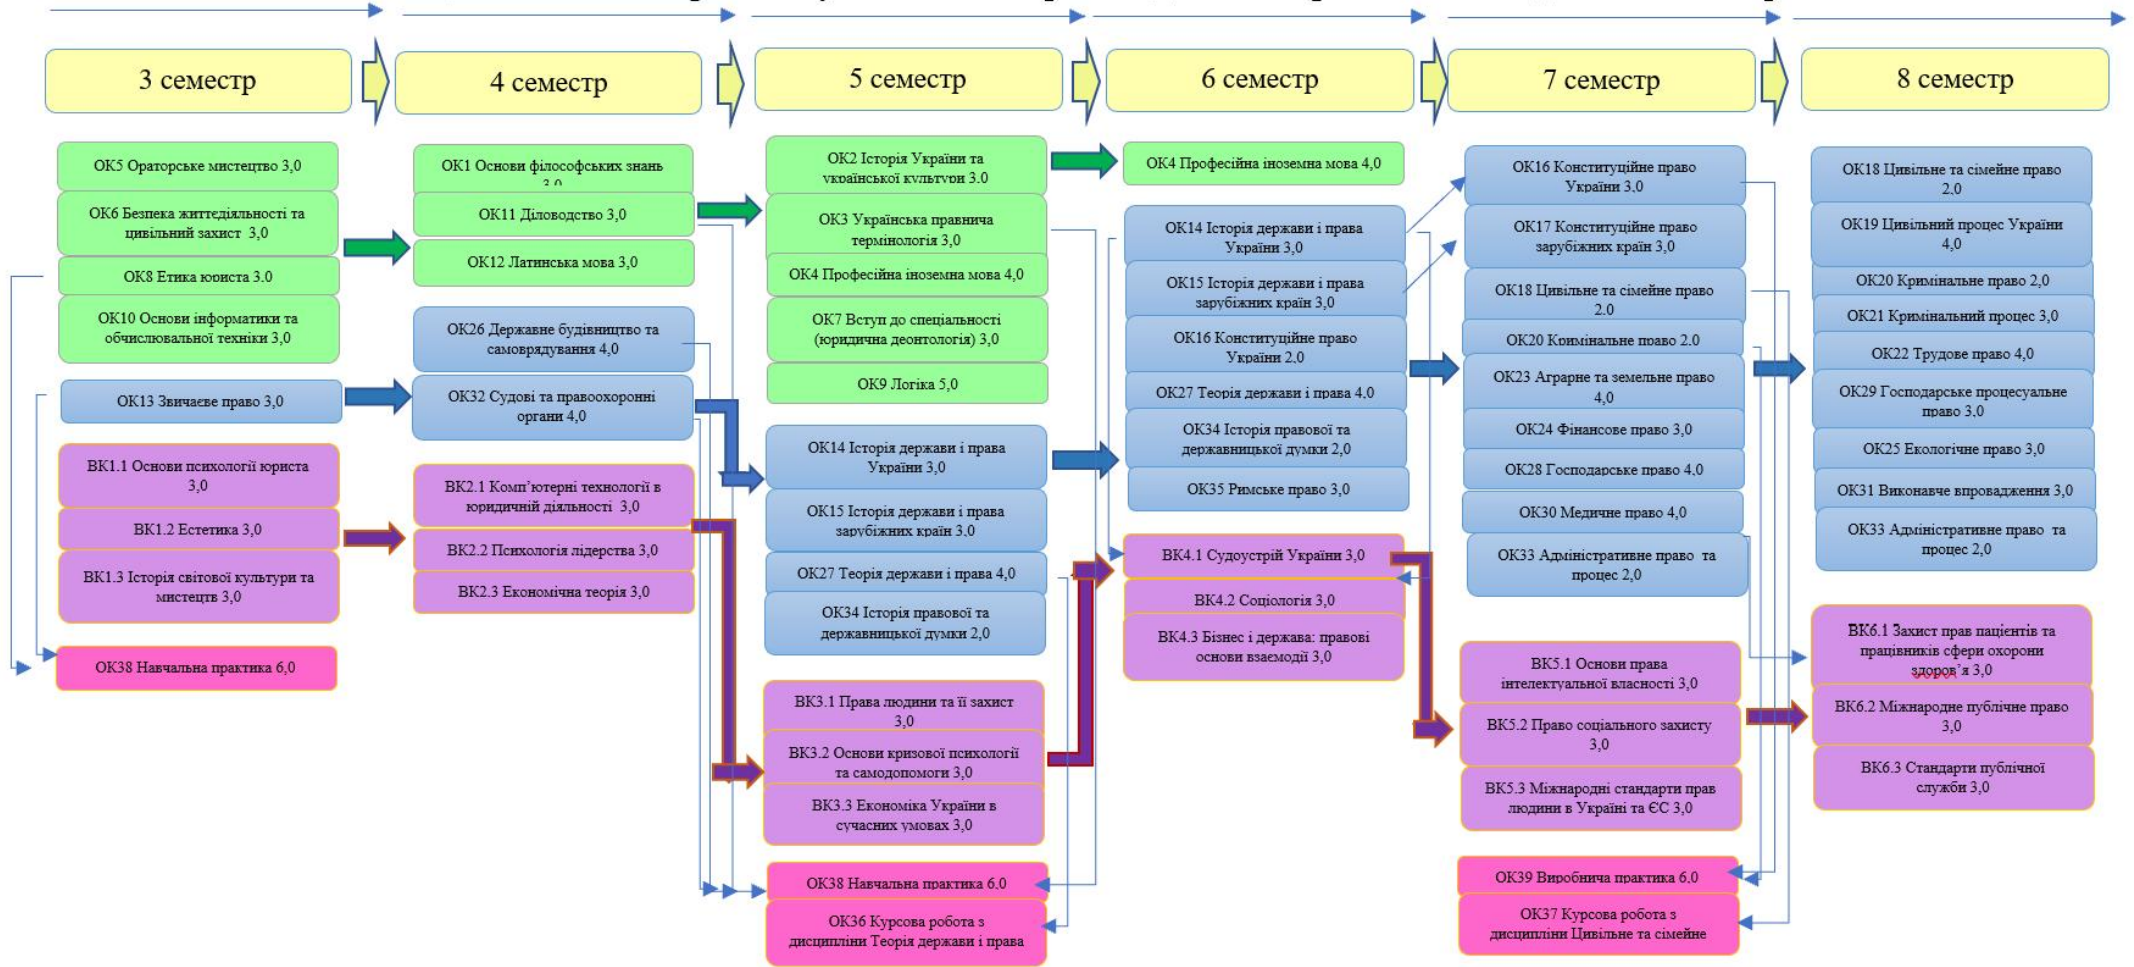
3 семестр

ОК5 Ораторське мистецтво 3,0

ОК6 Безпека життєдіяльності та цивільний захист 3,0

ОК8 Етика юриста 3.0

ОК10 Основи інформатики та обчислювальної техніки 3,0

ОК13 Звичаєве право 3,0

ВК1.1 Основи психології юриста 3,0

ВК1.2 Естетика 3,0

ВК1.3 Історія світової культури та мистецтв 3,0

ОК38 Навчальна практика 6,0

4 семестр

ОК1 Основи філософських знань 3,0

ОК11 Діловодство 3,0

ОК12 Латинська мова 3,0

ОК26 Державне будівництво та самоврядування 4,0

ОК32 Судові та правоохоронні органи 4,0

ВК2.1 Комп'ютерні технології в юридичній діяльності 3,0

ВК2.2 Психологія лідерства 3,0

ВК2.3 Економічна теорія 3,0

5 семестр

ОК2 Історія України та української культури 3.0

ОК3 Українська правнича термінологія 3,0

ОК4 Професійна іноземна мова 4,0

ОК7 Вступ до спеціальності (юридична деонтологія) 3,0

ОК9 Логіка 5,0

ОК14 Історія держави і права України 3,0

ОК15 Історія держави і права зарубіжних країн 3.0

ОК27 Теорія держави і права 4,0

ОК34 Історія правової та державницької думки 2,0

ВК3.1 Права людини та її захист 3,0

ВК3.2 Основи кризової психології та самодопомоги 3,0

ВК3.3 Економіка України в сучасних умовах 3,0

ОК38 Навчальна практика 6.0

ОК36 Курсова робота з дисципліни Теорія держави і права

6 семестр

ОК4 Професійна іноземна мова 4,0

ОК14 Історія держави і права України 3,0

ОК15 Історія держави і права зарубіжних країн 3,0

ОК16 Конституційне право України 2.0

ОК27 Теорія держави і права 4.0

ОК34 Історія правової та державницької думки 2,0

ОК35 Римське право 3,0

ВК4.1 Судоустрій України 3,0

ВК4.2 Соціологія 3,0

ВК4.3 Бізнес і держава: правові основи взаємодії 3,0

7 семестр

ОК16 Конституційне право України 3.0

ОК17 Конституційне право зарубіжних країн 3,0

ОК18 Цивільне та сімейне право 2.0

ОК20 Кримінальне право 2.0

ОК23 Аграрне та земельне право 4,0

ОК24 Фінансове право 3,0

ОК28 Господарське право 4.0

ОК30 Медичне право 4,0

ОК33 Адміністративне право та процес 2,0

ВК5.1 Основи права інтелектуальної власності 3,0

ВК5.2 Право соціального захисту 3,0

ВК5.3 Міжнародні стандарти прав людини в Україні та ЄС 3,0

ОК39 Виробнича практика 6.0

ОК37 Курсова робота з дисципліни Цивільне та сімейне

8 семестр

ОК18 Цивільне та сімейне право 2.0

ОК19 Цивільний процес України 4,0

ОК20 Кримінальне право 2,0

ОК21 Кримінальний процес 3,0

ОК22 Трудове право 4,0

ОК29 Господарське процесуальне право 3,0

ОК25 Екологічне право 3,0

ОК31 Виконавче впровадження 3,0

ОК33 Адміністративне право та процес 2,0

ВК6.1 Захист прав пацієнтів та працівників сфери охорони здоров'я 3,0

ВК6.2 Міжнародне публічне право 3,0

ВК6.3 Стандарти публічної служби 3,0